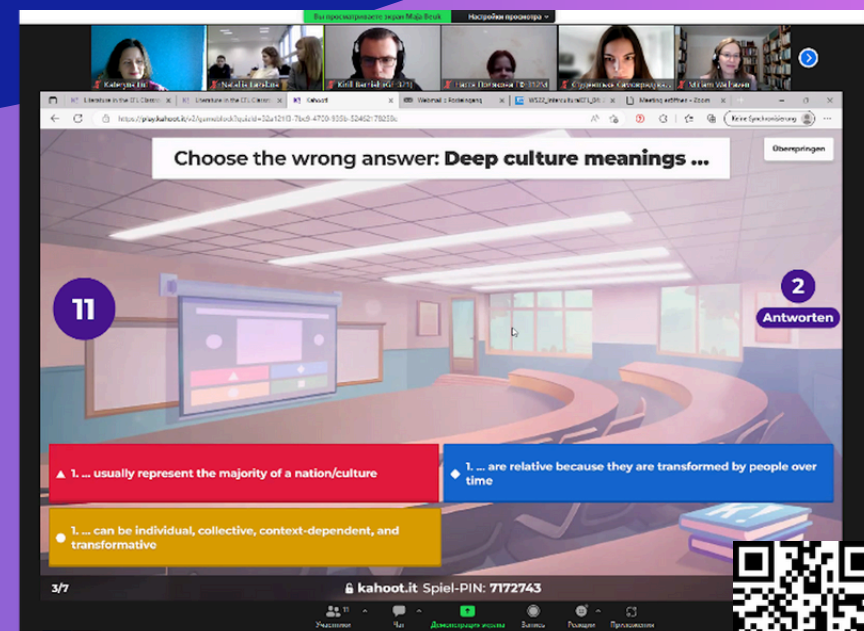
Вы просматриваете экран Maja Bosk
Настройки просмотра

Kahoot!
Webmail :: Posteingang
Meeting erstellen - Zoom

https://play.kahoot.it/v2/gameblock?quizId=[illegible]

Keine Synchronisierung

Choose the wrong answer: Deep culture meanings ...

Überspringen

11

2
Antworten

1. ... usually represent the majority of a nation/culture

1. ... are relative because they are transformed by people over time

1. ... can be individual, collective, context-dependent, and transformative

3/7

kahoot.it Spiel-PIN: 7172743

Участники
Чат
Демонстрация экрана
Запись
Реакции
Приложения